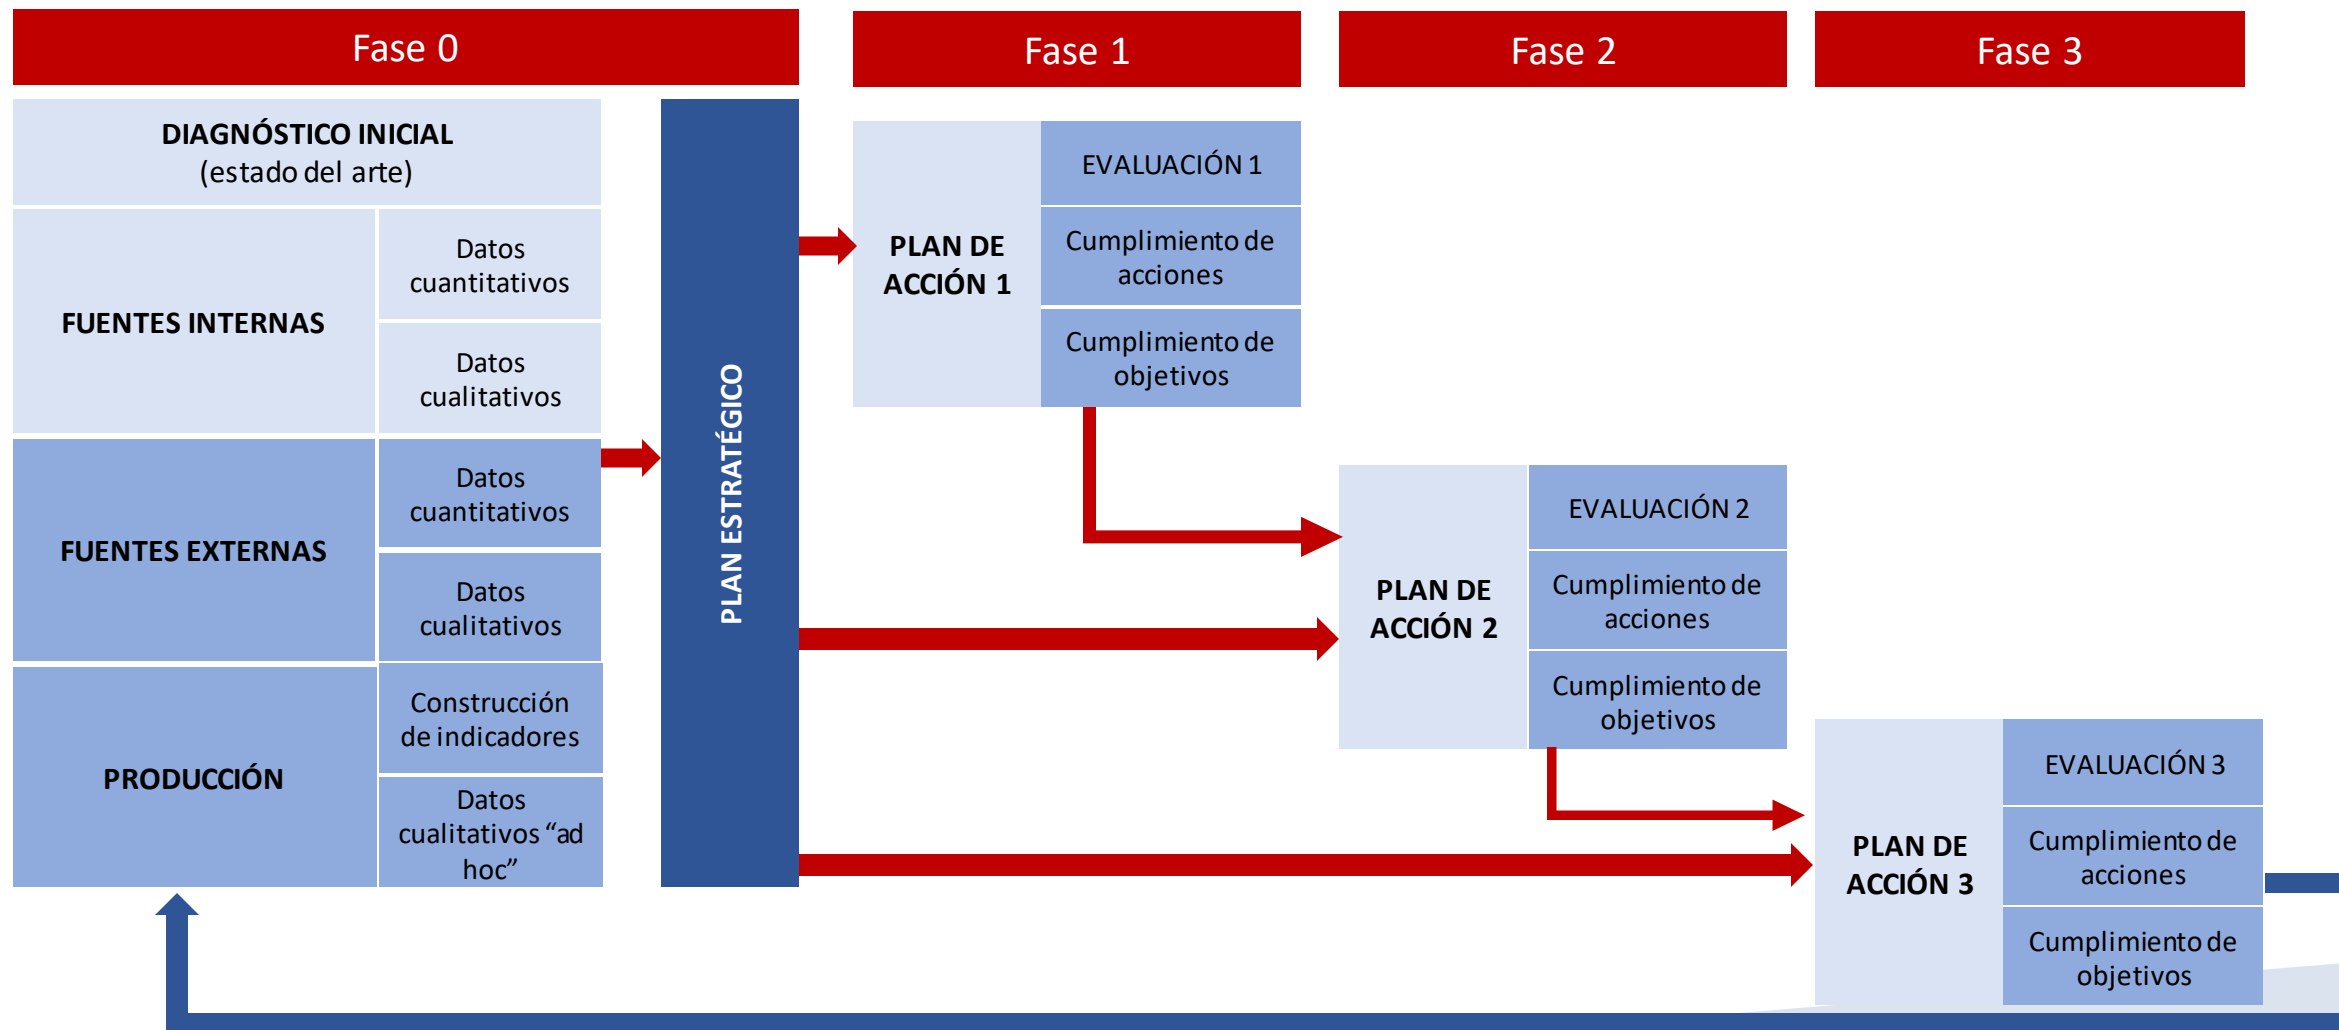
Fase 0

Fase 1

Fase 2

Fase 3

DIAGNÓSTICO INICIAL
(estado del arte)

FUENTES INTERNAS

Datos cuantitativos

Datos cualitativos

FUENTES EXTERNAS

Datos cuantitativos

Datos cualitativos

PRODUCCIÓN

Construcción de indicadores

Datos cualitativos "ad hoc"

PLAN ESTRATÉGICO

PLAN DE ACCIÓN 1

EVALUACIÓN 1

Cumplimiento de acciones

Cumplimiento de objetivos

PLAN DE ACCIÓN 2

EVALUACIÓN 2

Cumplimiento de acciones

Cumplimiento de objetivos

PLAN DE ACCIÓN 3

EVALUACIÓN 3

Cumplimiento de acciones

Cumplimiento de objetivos